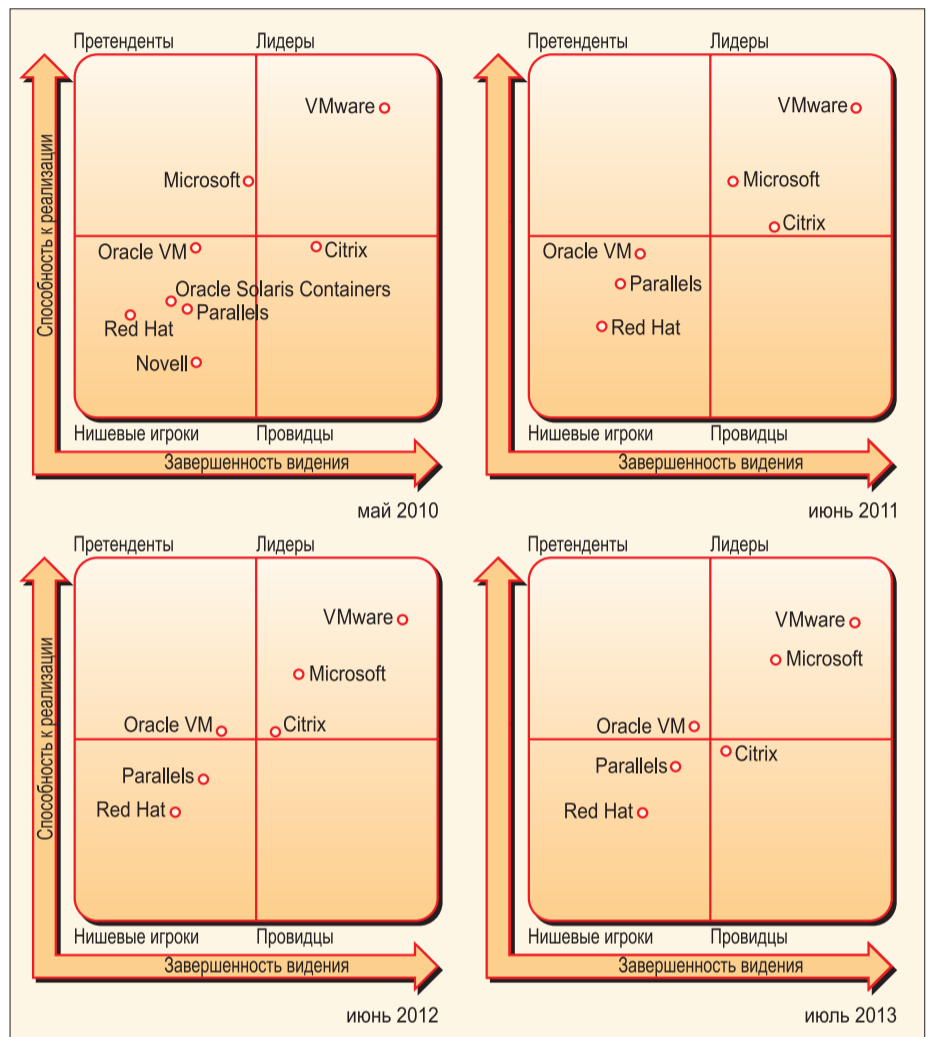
Претенденты
Лидеры
VMware
Microsoft
Oracle VM
Citrix
Oracle Solaris Containers
Parallels
Red Hat
Novell
Нишевые игроки
Провидцы
Способность к реализации
Завершенность видения
май 2010

Претенденты
Лидеры
VMware
Microsoft
Citrix
Oracle VM
Parallels
Red Hat
Нишевые игроки
Провидцы
Завершенность видения
июнь 2011

Претенденты
Лидеры
VMware
Microsoft
Oracle VM
Citrix
Parallels
Red Hat
Нишевые игроки
Провидцы
Способность к реализации
Завершенность видения
июнь 2012

Претенденты
Лидеры
VMware
Microsoft
Oracle VM
Citrix
Parallels
Red Hat
Нишевые игроки
Провидцы
Завершенность видения
июль 2013